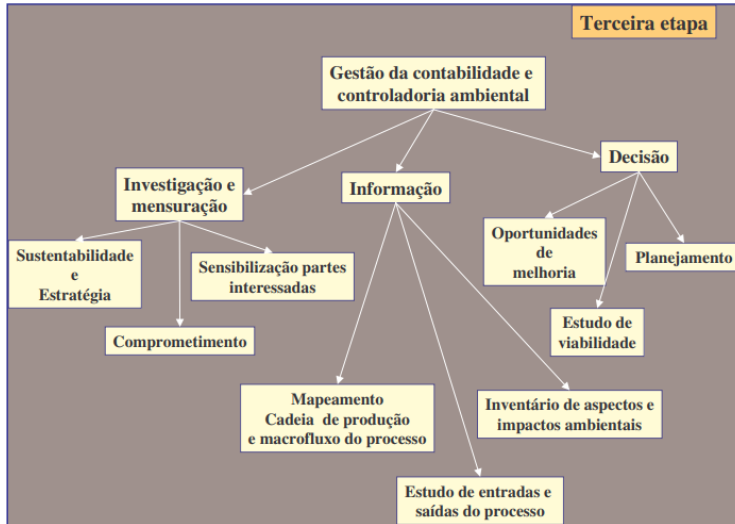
Terceira etapa

Gestão da contabilidade e controladoria ambiental

Investigação e mensuração

Informação

Decisão

Sustentabilidade e Estratégia

Sensibilização partes interessadas

Comprometimento

Oportunidades de melhoria

Planejamento

Estudo de viabilidade

Mapeamento Cadeia de produção e macrofluxo do processo

Inventário de aspectos e impactos ambientais

Estudo de entradas e saídas do processo